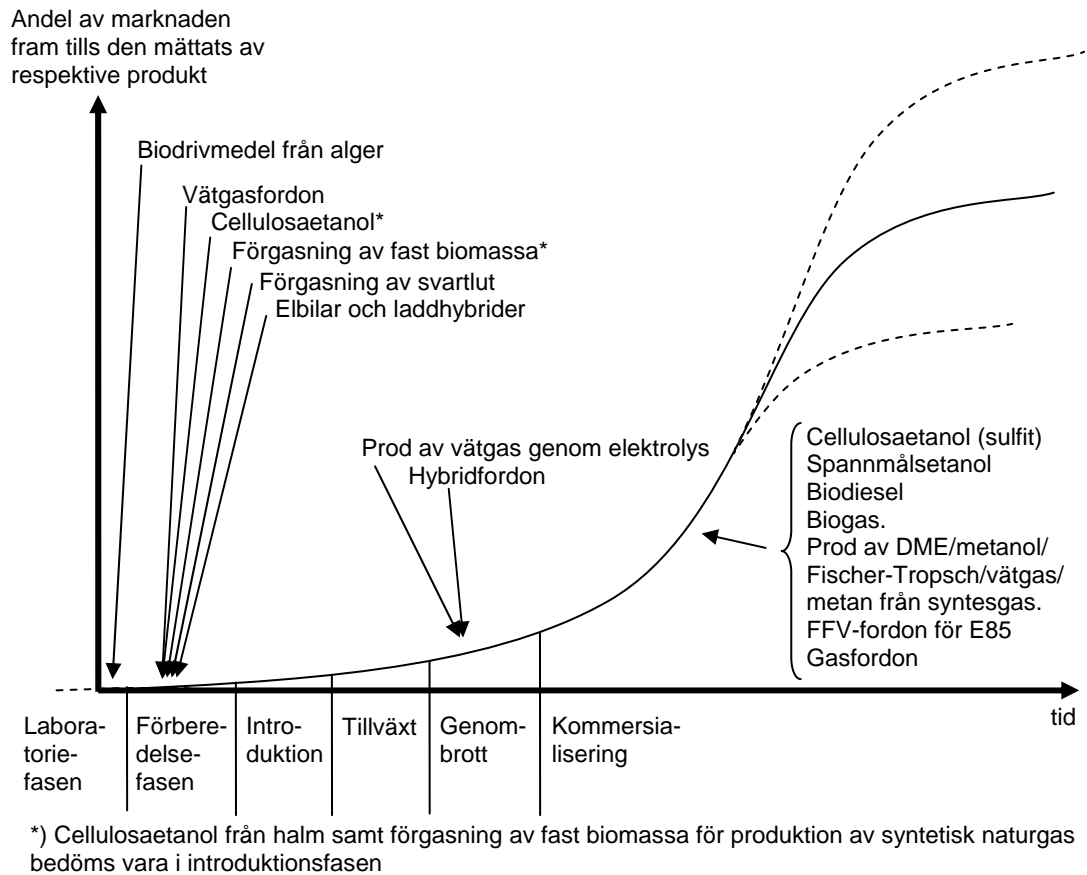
Andel av marknaden fram tills den mättats av respektive produkt

Biodrivmedel från alger

Vätgasfordon

Cellulosaetanol*

Förgasning av fast biomassa*

Förgasning av svartlut

Elbilar och laddhybrider

Prod av vätgas genom elektrolys

Hybridfordon

Cellulosaetanol (sulfit)
Spannmålsetanol
Biodiesel
Biogas.
Prod av DME/metanol/ Fischer-Tropsch/vätgas/ metan från syntesgas.
FFV-fordon för E85
Gasfordon

tid

Laboratoriefasen

Förberedelsefasen

Introduktion

Tillväxt

Genombrott

Kommersialisering

*) Cellulosaetanol från halm samt förgasning av fast biomassa för produktion av syntetisk naturgas bedöms vara i introduktionsfasen